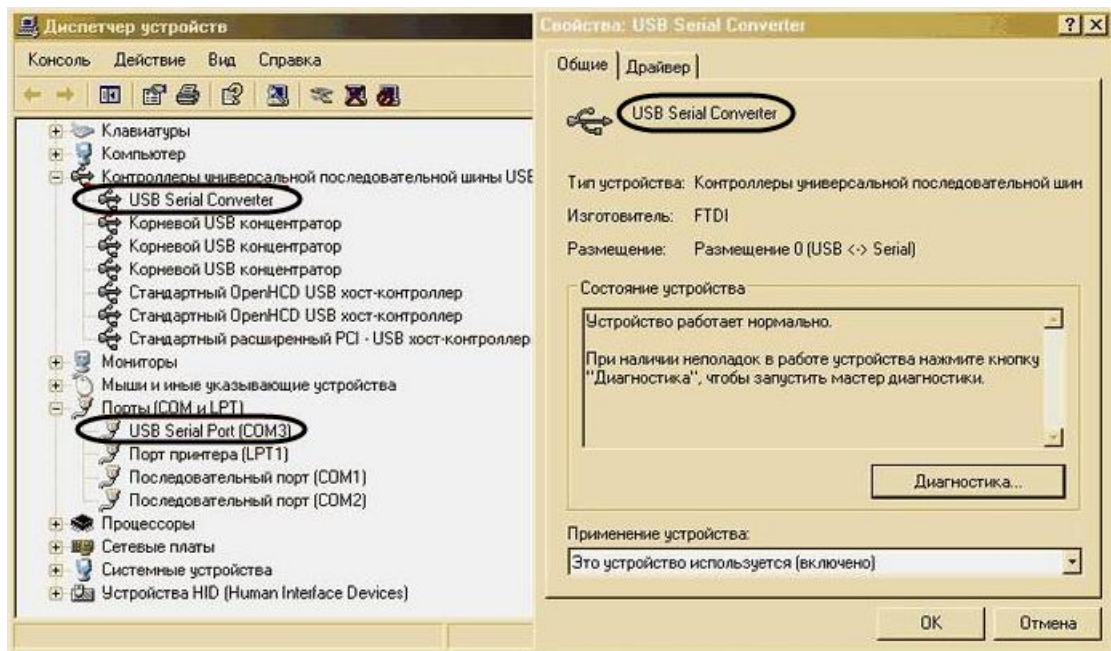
Диспетчер устройств

Консоль Действие Вид Справка

Клавиатуры
Компьютер
Контроллеры универсальной последовательной шины USB
USB Serial Converter
Корневой USB концентратор
Корневой USB концентратор
Корневой USB концентратор
Стандартный OpenHCD USB хост-контроллер
Стандартный OpenHCD USB хост-контроллер
Стандартный расширенный PCI - USB хост-контроллер
Мониторы
Мыши и иные указывающие устройства
Порты (COM и LPT)
USB Serial Port (COM3)
Порт принтера (LPT1)
Последовательный порт (COM1)
Последовательный порт (COM2)
Процессоры
Сетевые платы
Системные устройства
Устройства HID (Human Interface Devices)

Свойства: USB Serial Converter ? X

Общие Драйвер

USB Serial Converter

Тип устройства: Контроллеры универсальной последовательной шин

Изготовитель: FTDI

Размещение: Размещение 0 (USB <-> Serial)

Состояние устройства

Устройство работает нормально.

При наличии неполадок в работе устройства нажмите кнопку "Диагностика", чтобы запустить мастер диагностики.

Диагностика...

Применение устройства:

Это устройство используется (включено)

OK Отмена